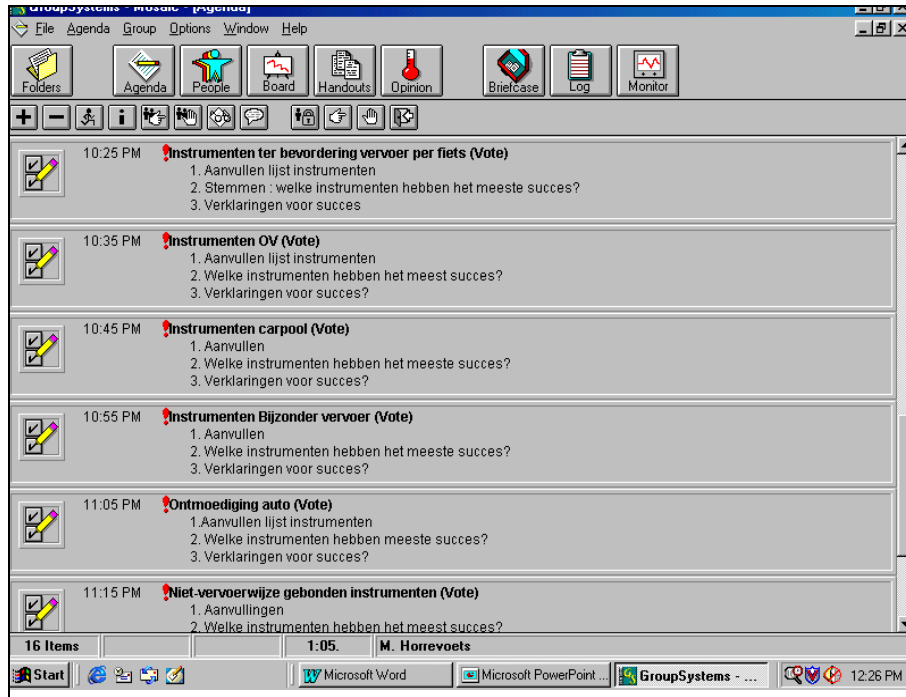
GroupSystems - Mosaic - [Agenda]

File Agenda Group Options Window Help

Folders Agenda People Board Handouts Opinion Briefcase Log Monitor

10:25 PM Instrumenten ter bevordering vervoer per fiets (Vote)
1. Aanvullen lijst instrumenten
2. Stemmen : welke instrumenten hebben het meeste succes?
3. Verklaringen voor succes

10:35 PM Instrumenten OV (Vote)
1. Aanvullen lijst instrumenten
2. Welke instrumenten hebben het meest succes?
3. Verklaringen voor succes?

10:45 PM Instrumenten carpool (Vote)
1. Aanvullen
2. Welke instrumenten hebben het meeste succes?
3. Verklaringen voor succes?

10:55 PM Instrumenten Bijzonder vervoer (Vote)
1. Aanvullen
2. Welke instrumenten hebben het meeste succes?
3. Verklaringen voor succes?

11:05 PM Ontmoediging auto (Vote)
1.Aanvullen lijst instrumenten
2. Welke instrumenten hebben meeste succes?
3. Verklaringen voor succes?

11:15 PM Niet-vervoerwijze gebonden instrumenten (Vote)
1. Aanvullingen
2. Welke instrumenten hebben het meest succes?

16 Items | 1:05. | M. Horrevoets

Start | Microsoft Word | Microsoft PowerPoint ... | GroupSystems - ... | 12:26 PM